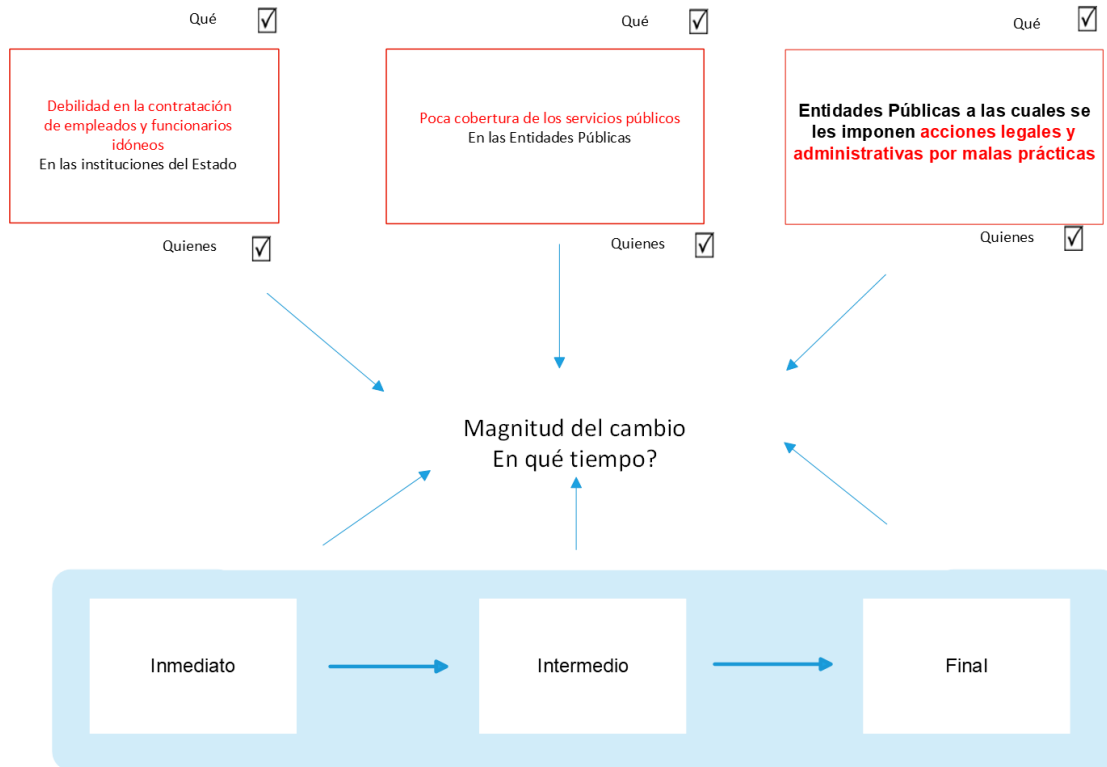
Qué ☑

Debilidad en la contratación de empleados y funcionarios idóneos
En las instituciones del Estado

Quienes ☑

Qué ☑

Poca cobertura de los servicios públicos
En las Entidades Públicas

Quienes ☑

Qué ☑

Entidades Públicas a las cuales se les imponen acciones legales y administrativas por malas prácticas

Quienes ☑

Magnitud del cambio
En qué tiempo?

Inmediato

Intermedio

Final